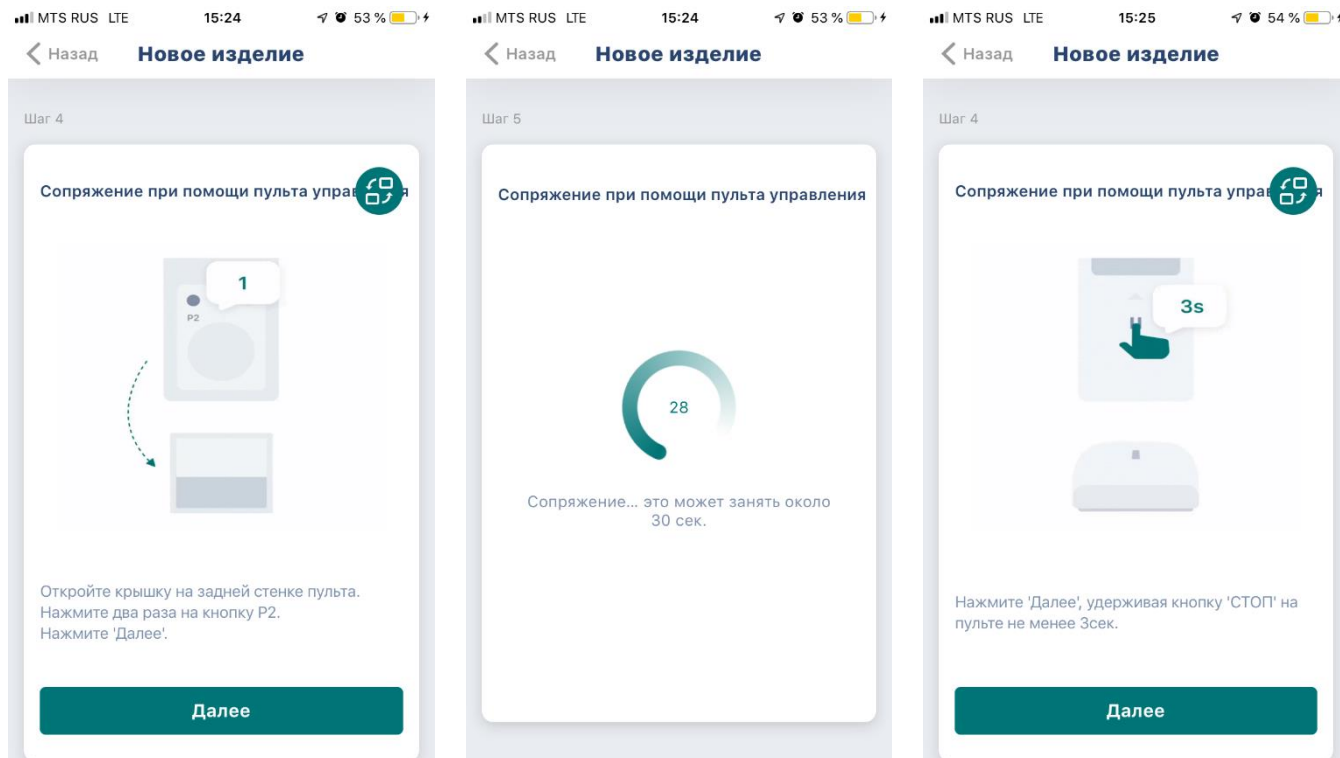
MTS RUS LTE 15:24 53 %

Назад Новое изделие

Шаг 4

Сопряжение при помощи пульта управ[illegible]

1

P2

Откройте крышку на задней стенке пульта.
Нажмите два раза на кнопку P2.
Нажмите 'Далее'.

Далее

MTS RUS LTE 15:24 53 %

Назад Новое изделие

Шаг 5

Сопряжение при помощи пульта управления

28

Сопряжение... это может занять около 30 сек.

MTS RUS LTE 15:25 54 %

Назад Новое изделие

Шаг 4

Сопряжение при помощи пульта упра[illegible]я

3s

Нажмите 'Далее', удерживая кнопку 'СТОП' на пульте не менее 3сек.

Далее